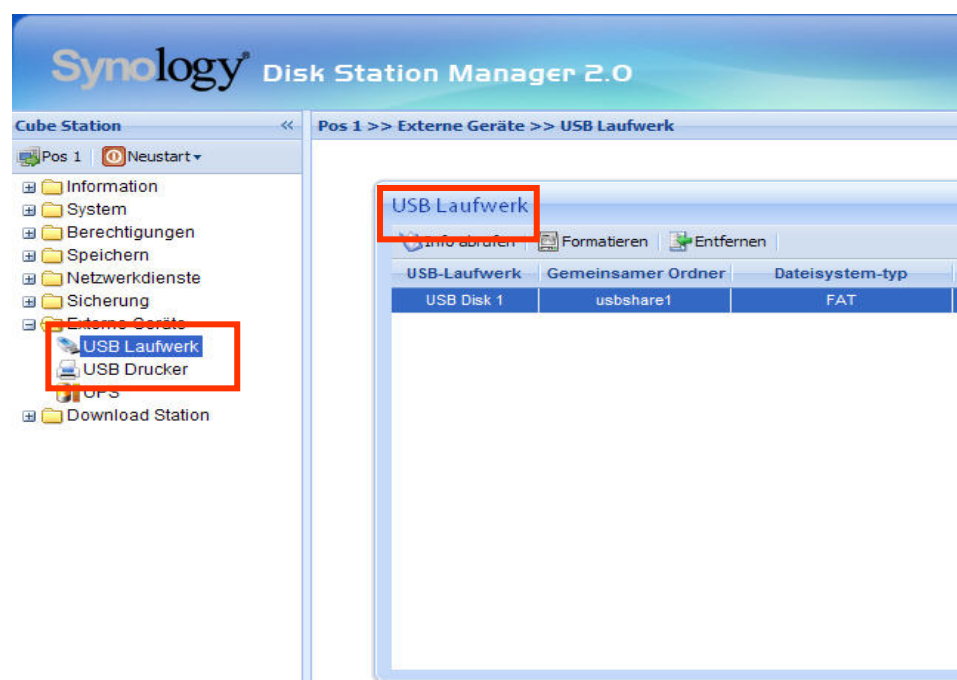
Synology Disk Station Manager 2.0

Cube Station «

Pos 1 | Neustart

Information
System
Berechtigungen
Speichern
Netzwerkdienste
Sicherung
Externe Geräte
USB Laufwerk
USB Drucker
UPS
Download Station

Pos 1 >> Externe Geräte >> USB Laufwerk

USB Laufwerk

Info abrufen | Formatieren | Entfernen

| USB-Laufwerk | Gemeinsamer Ordner | Dateisystem-typ |
|---|---|---|
| USB Disk 1 | usbshare1 | FAT |